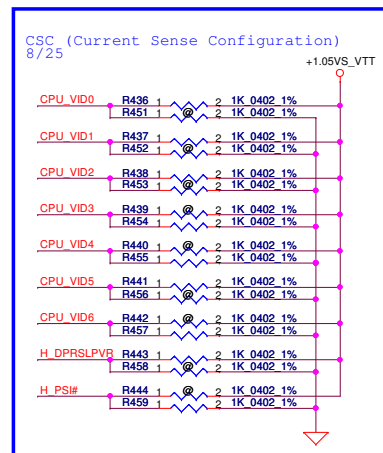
CSC (Current Sense Configuration)
8/25

+1.05VS_VTT

CPU_VID0
R436 1 @ 2 1K_0402_1%
R451 1 2 1K_0402_1%

CPU_VID1
R437 1 2 1K_0402_1%
R452 1 @ 2 1K_0402_1%

CPU_VID2
R438 1 2 1K_0402_1%
R453 1 @ 2 1K_0402_1%

CPU_VID3
R439 1 @ 2 1K_0402_1%
R454 1 2 1K_0402_1%

CPU_VID4
R440 1 @ 2 1K_0402_1%
R455 1 2 1K_0402_1%

CPU_VID5
R441 1 @ 2 1K_0402_1%
R456 1 2 1K_0402_1%

CPU_VID6
R442 1 @ 2 1K_0402_1%
R457 1 2 1K_0402_1%

H_DPRSLPVR
R443 1 2 1K_0402_1%
R458 1 @ 2 1K_0402_1%

H_PSI#
R444 1 @ 2 1K_0402_1%
R459 1 2 1K_0402_1%